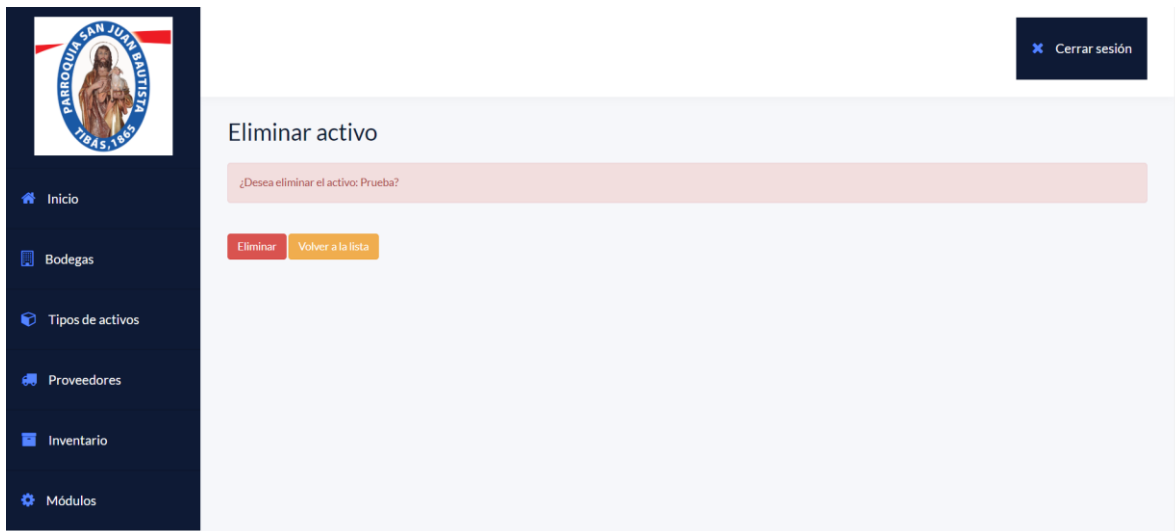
PARROQUIA SAN JUAN BAUTISTA
TIBAS, 1865

Inicio

Bodegas

Tipos de activos

Proveedores

Inventario

Módulos

Cerrar sesión

Eliminar activo

¿Desea eliminar el activo: Prueba?

Eliminar Volver a la lista